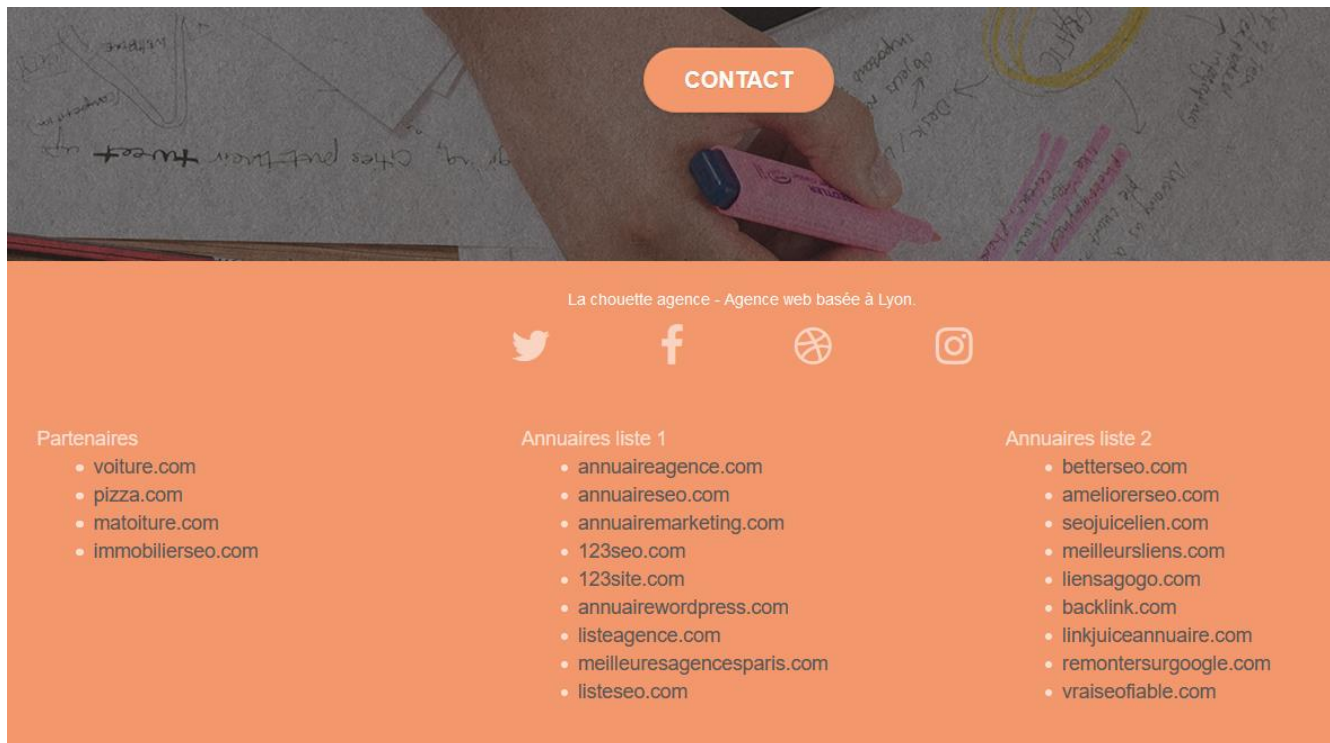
CONTACT

La chouette agence - Agence web basée à Lyon.

Partenaires
- voiture.com
- pizza.com
- matoiture.com
- immobilierseo.com

Annuaires liste 1
- annuaireagence.com
- annuaireseo.com
- annuairemarketing.com
- 123seo.com
- 123site.com
- annuairewordpress.com
- listeagence.com
- meilleuresagencesparis.com
- listeseo.com

Annuaires liste 2
- betterseo.com
- ameliorerseo.com
- seojuicelien.com
- meilleursliens.com
- liensagogo.com
- backlink.com
- linkjuiceannuaire.com
- remontersurgoogle.com
- vraiseofiable.com